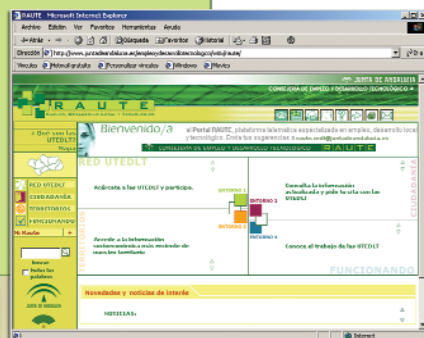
RAUTE - Microsoft Internet Explorer

Archivo Edición Ver Favoritos Herramientas Ayuda

Atrás Búsqueda Favoritos Historial

Dirección http://www.juntadeandalucia.es/empleoydesarrollotecnologico/raute/ Ir

Vínculos Hotmail gratuito Personalizar vínculos Windows Media

JUNTA DE ANDALUCIA

CONSEJERIA DE EMPLEO Y DESARROLLO TECNOLÓGICO

RAUTE

¿ Qué son las UTEDLT?

Bienvenido/a

al Portal RAUTE, plataforma telemática especializada en empleo, desarrollo local y tecnológico. Envía tus sugerencias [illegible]

CONSEJERIA DE EMPLEO Y DESARROLLO TECNOLÓGICO RAUTE

RED UTEDLT

CIUDADANÍA

TERRITORIOS

FUNCIONANDO

RED UTEDLT

Acércate a las UTEDLT y participa.

ENTORNO 1

ENTORNO 2

ENTORNO 3

ENTORNO 4

Consulta la información actualizada y pide tu cita con las UTEDLT

CIUDADANÍA

TERRITORIOS

Accede a la información sociaeconómica a más recientes de nuestro territorio

Conoce el trabajo de las UTEDLT

FUNCIONANDO

Mi Buscador

buscar

Todas las palabras

Novedades y noticias de interés

NOTICIAS:

JUNTA DE ANDALUCIA

Internet